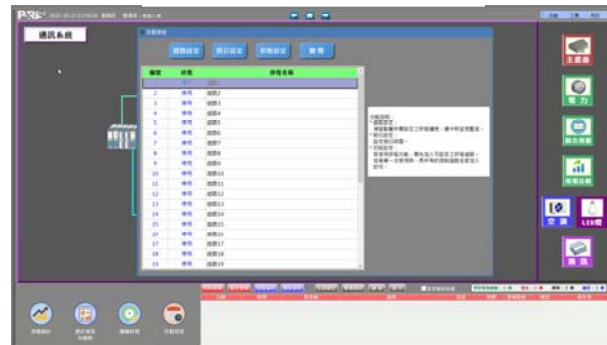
通訊系統

週期設定
假日設定
例外設定
離開

| 編號 | 狀態 | 排程名稱 |
|---|---|---|
| 2 | 停用 | 排程2 |
| 3 | 停用 | 排程3 |
| 4 | 停用 | 排程4 |
| 5 | 停用 | 排程5 |
| 6 | 停用 | 排程6 |
| 7 | 停用 | 排程7 |
| 8 | 停用 | 排程8 |
| 9 | 停用 | 排程9 |
| 10 | 停用 | 排程10 |
| 11 | 停用 | 排程11 |
| 12 | 停用 | 排程12 |
| 13 | 停用 | 排程13 |
| 14 | 停用 | 排程14 |
| 15 | 停用 | 排程15 |
| 16 | 停用 | 排程16 |
| 17 | 停用 | 排程17 |
| 18 | 停用 | 排程18 |
| 19 | 停用 | 排程19 |

主畫面
電力
綜合視圖
用電分析
空調
LED燈
通訊

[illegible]